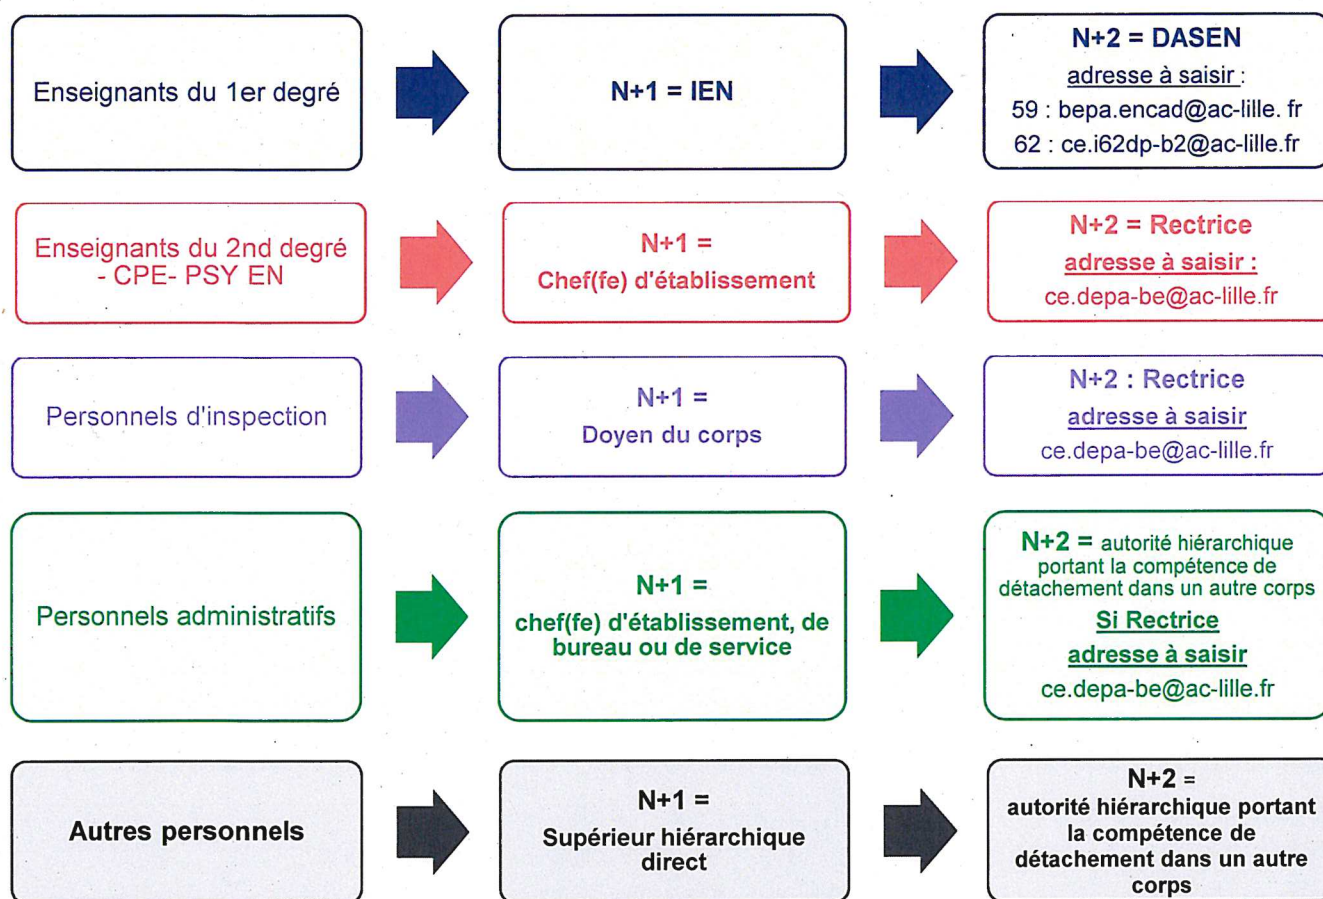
Enseignants du 1er degré

N+1 = IEN

N+2 = DASEN
adresse à saisir :
59 : bepa.encad@ac-lille. fr
62 : ce.i62dp-b2@ac-lille.fr

Enseignants du 2nd degré - CPE- PSY EN

N+1 =
Chef(fe) d'établissement

N+2 = Rectrice
adresse à saisir :
ce.depa-be@ac-lille.fr

Personnels d'inspection

N+1 =
Doyen du corps

N+2 : Rectrice
adresse à saisir
ce.depa-be@ac-lille.fr

Personnels administratifs

N+1 =
chef(fe) d'établissement, de bureau ou de service

N+2 = autorité hiérarchique portant la compétence de détachement dans un autre corps
Si Rectrice
adresse à saisir
ce.depa-be@ac-lille.fr

Autres personnels

N+1 =
Supérieur hiérarchique direct

N+2 =
autorité hiérarchique portant la compétence de détachement dans un autre corps